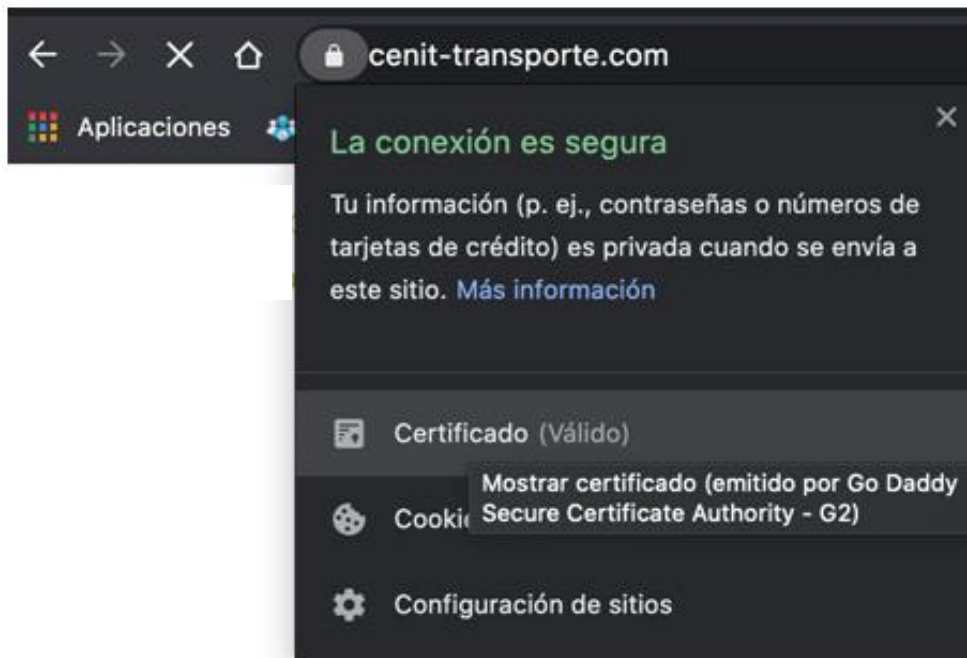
cenit-transporte.com

Aplicaciones

La conexión es segura

Tu información (p. ej., contraseñas o números de tarjetas de crédito) es privada cuando se envía a este sitio. Más información

Certificado (Válido)

Cooki

Mostrar certificado (emitido por Go Daddy Secure Certificate Authority - G2)

Configuración de sitios